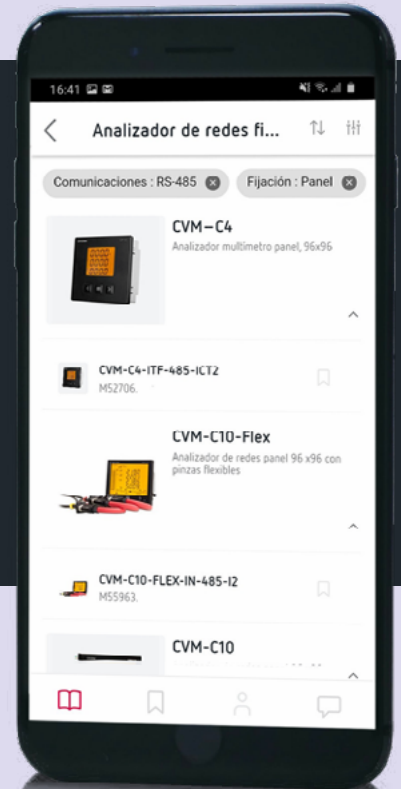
16:41

Analizador de redes fi...

Comunicaciones : RS-485
Fijación : Panel

CVM-C4
Analizador multímetro panel, 96x96

CVM-C4-ITF-485-ICT2
M52706.

CVM-C10-Flex
Analizador de redes panel 96 x96 con pinzas flexibles

CVM-C10-FLEX-IN-485-I2
M55963.

CVM-C10
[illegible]